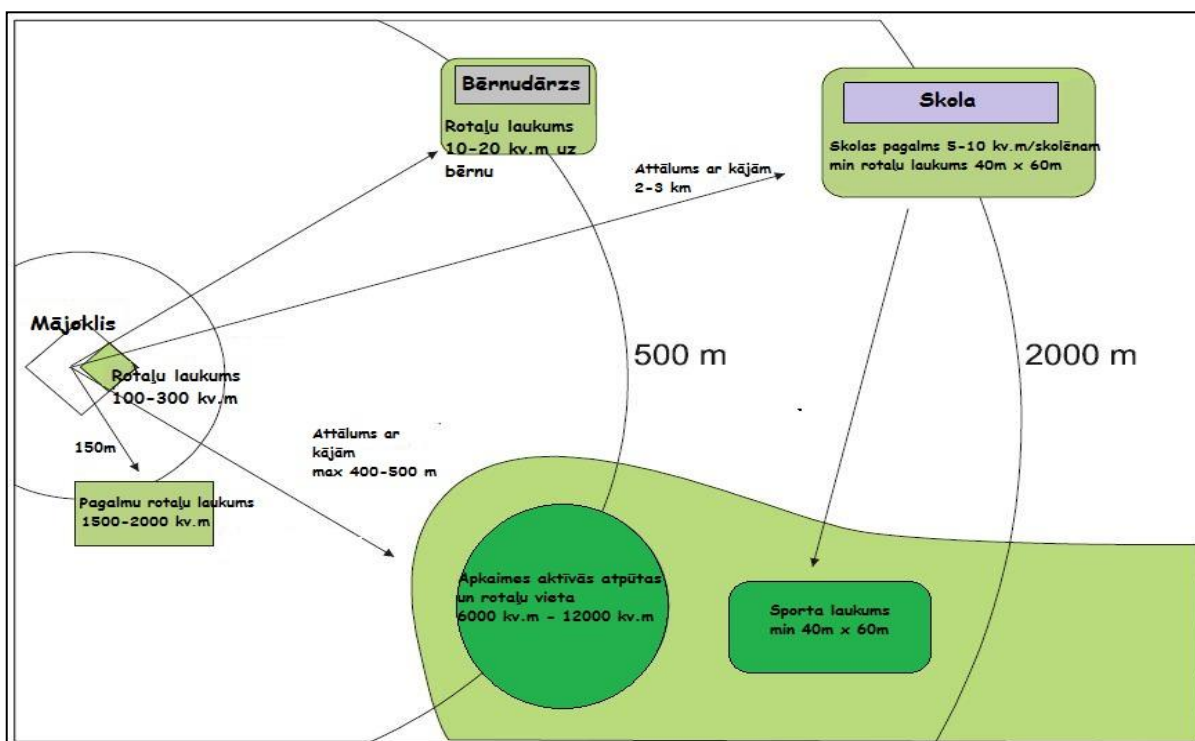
Bērnudārzs

Rotaļu laukums 10-20 kv.m uz bērnu

Skola

Skolas pagalms 5-10 kv.m/skolēnam min rotaļu laukums 40m x 60m

Attālums ar kājām 2-3 km

Mājoklis

Rotaļu laukums 100-300 kv.m

500 m

2000 m

150m

Attālums ar kājām max 400-500 m

Pagalmu rotaļu laukums 1500-2000 kv.m

Apkaimes aktīvās atpūtas un rotaļu vieta 6000 kv.m - 12000 kv.m

Sporta laukums min 40m x 60m